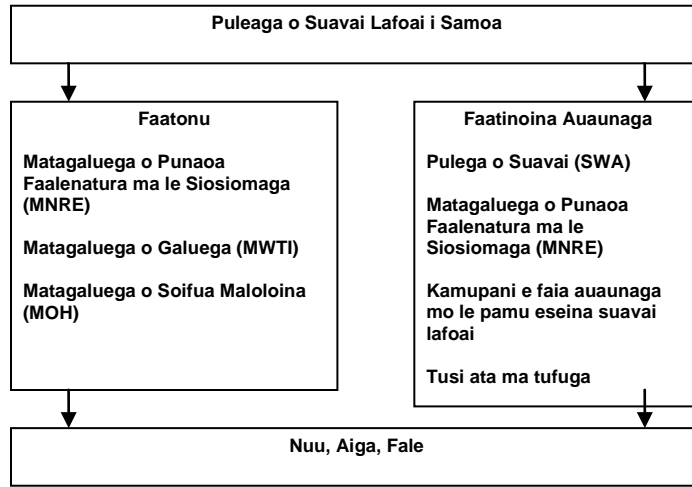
Puleaga o Suavai Lafoai i Samoa

Faatonu

Matagaluega o Punaoa Faalenatura ma le Siosiomaga (MNRE)

Matagaluega o Galuega (MWTI)

Matagaluega o Soifua Maloloina (MOH)

Faatinoina Auaunaga

Pulega o Suavai (SWA)

Matagaluega o Punaoa Faalenatura ma le Siosiomaga (MNRE)

Kamupani e faia auaunaga mo le pamu eseina suavai lafoai

Tusi ata ma tufuga

Nuu, Aiga, Fale